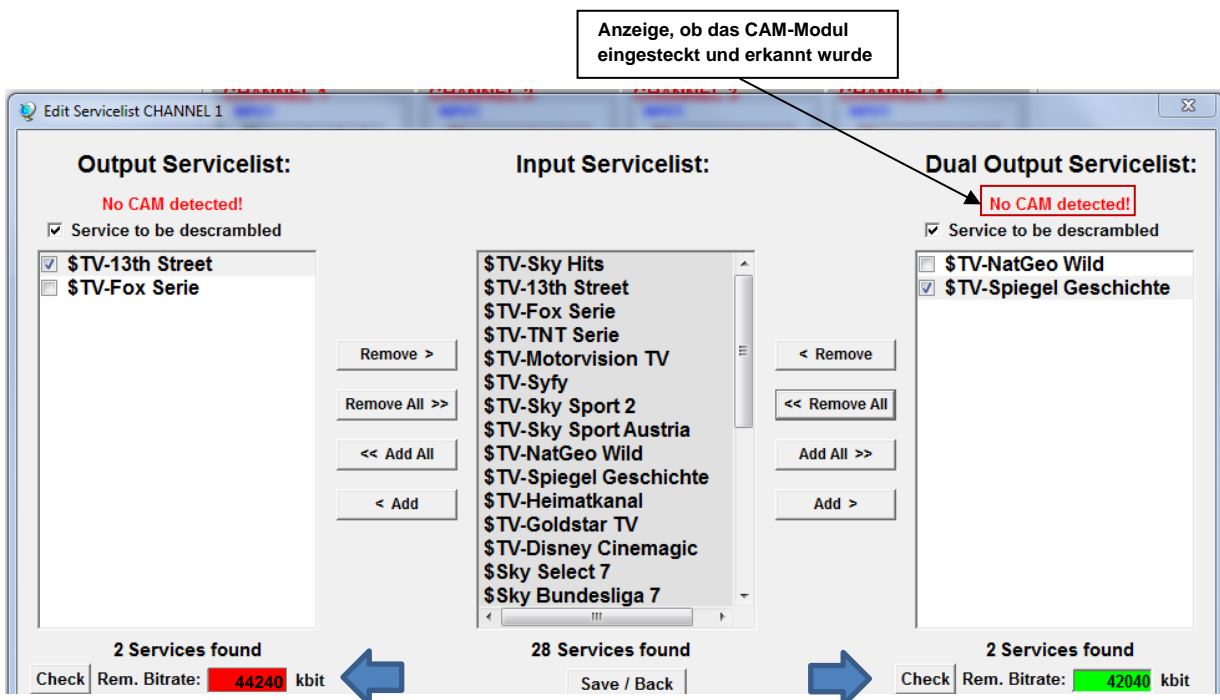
Anzeige, ob das CAM-Modul eingesteckt und erkannt wurde

Edit Servicelist CHANNEL 1

Output Servicelist:

No CAM detected!

☑ Service to be descrambled

☑ $TV-13th Street
☐ $TV-Fox Serie

Input Servicelist:

$TV-Sky Hits
$TV-13th Street
$TV-Fox Serie
$TV-TNT Serie
$TV-Motorvision TV
$TV-Syfy
$TV-Sky Sport 2
$TV-Sky Sport Austria
$TV-NatGeo Wild
$TV-Spiegel Geschichte
$TV-Heimatkanal
$TV-Goldstar TV
$TV-Disney Cinemagic
$Sky Select 7
$Sky Bundesliga 7

Dual Output Servicelist:

No CAM detected!

☑ Service to be descrambled

☐ $TV-NatGeo Wild
☑ $TV-Spiegel Geschichte

Remove >
Remove All >>
<< Add All
< Add

< Remove
<< Remove All
Add All >>
Add >

2 Services found
Check Rem. Bitrate: 44240 kbit

28 Services found
Save / Back

2 Services found
Check Rem. Bitrate: 42040 kbit